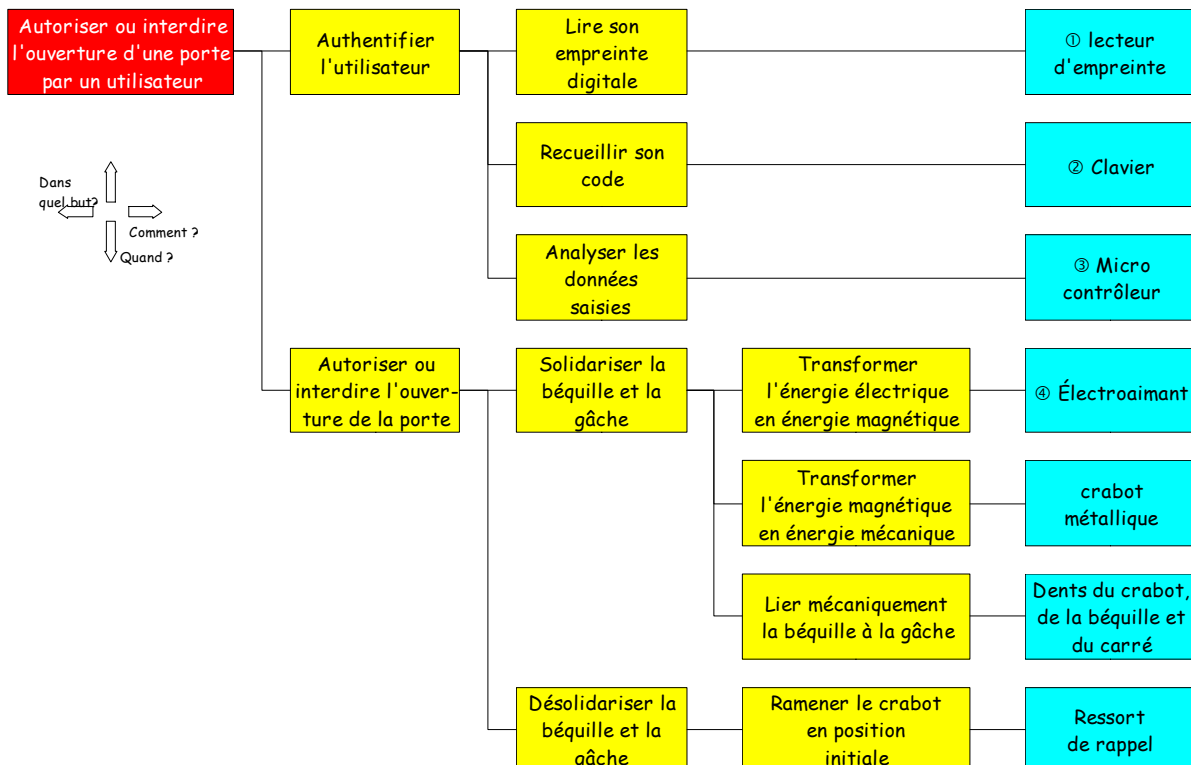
Autoriser ou interdire l'ouverture d'une porte par un utilisateur

Dans quel but?

Comment ?

Quand ?

Authentifier l'utilisateur

Lire son empreinte digitale

① lecteur d'empreinte

Recueillir son code

② Clavier

Analyser les données saisies

③ Micro contrôleur

Autoriser ou interdire l'ouverture de la porte

Solidariser la béquille et la gâche

Transformer l'énergie électrique en énergie magnétique

④ Électroaimant

Transformer l'énergie magnétique en énergie mécanique

crabot métallique

Lier mécaniquement la béquille à la gâche

Dents du crabot, de la béquille et du carré

Désolidariser la béquille et la gâche

Ramener le crabot en position initiale

Ressort de rappel